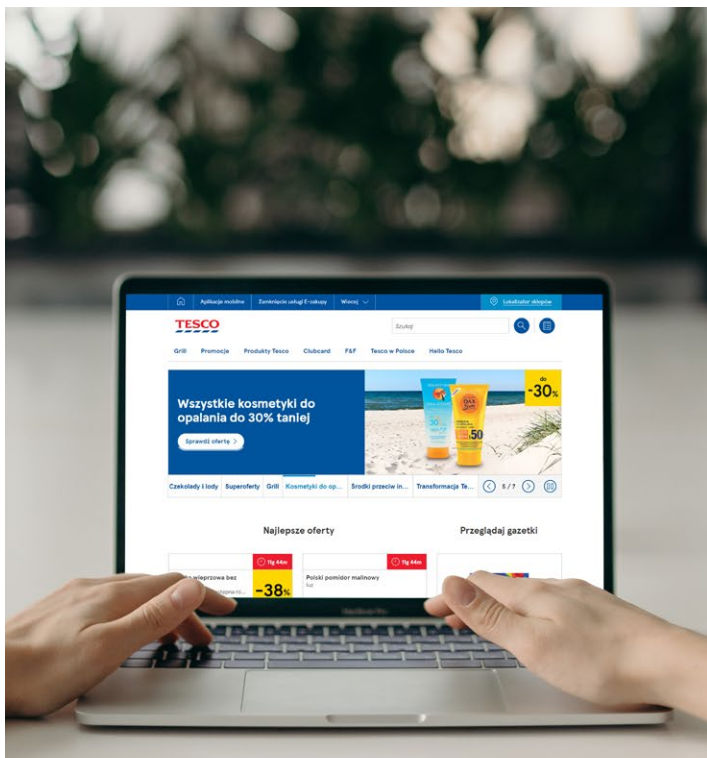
Aplikacje mobilne Zamknięcie usługi E-zakupy Więcej

Lokalizator sklepów

TESCO

Szukaj

Grill Promocje Produkty Tesco Clubcard F&F Tesco w Polsce Hello Tesco

Wszystkie kosmetyki do opalania do 30% taniej

Sprawdź ofertę >

do -30%

30

50

Czekolady i lody Superoferty Grill Kosmetyki do op... Środki przeciw in... Transformacja Te... 5 / 7

Najlepsze oferty

Przeglądaj gazetki

11g 44m

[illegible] wieprzowa bez

-38%

11g 44m

Polski pomidor malinowy

MacBook Pro